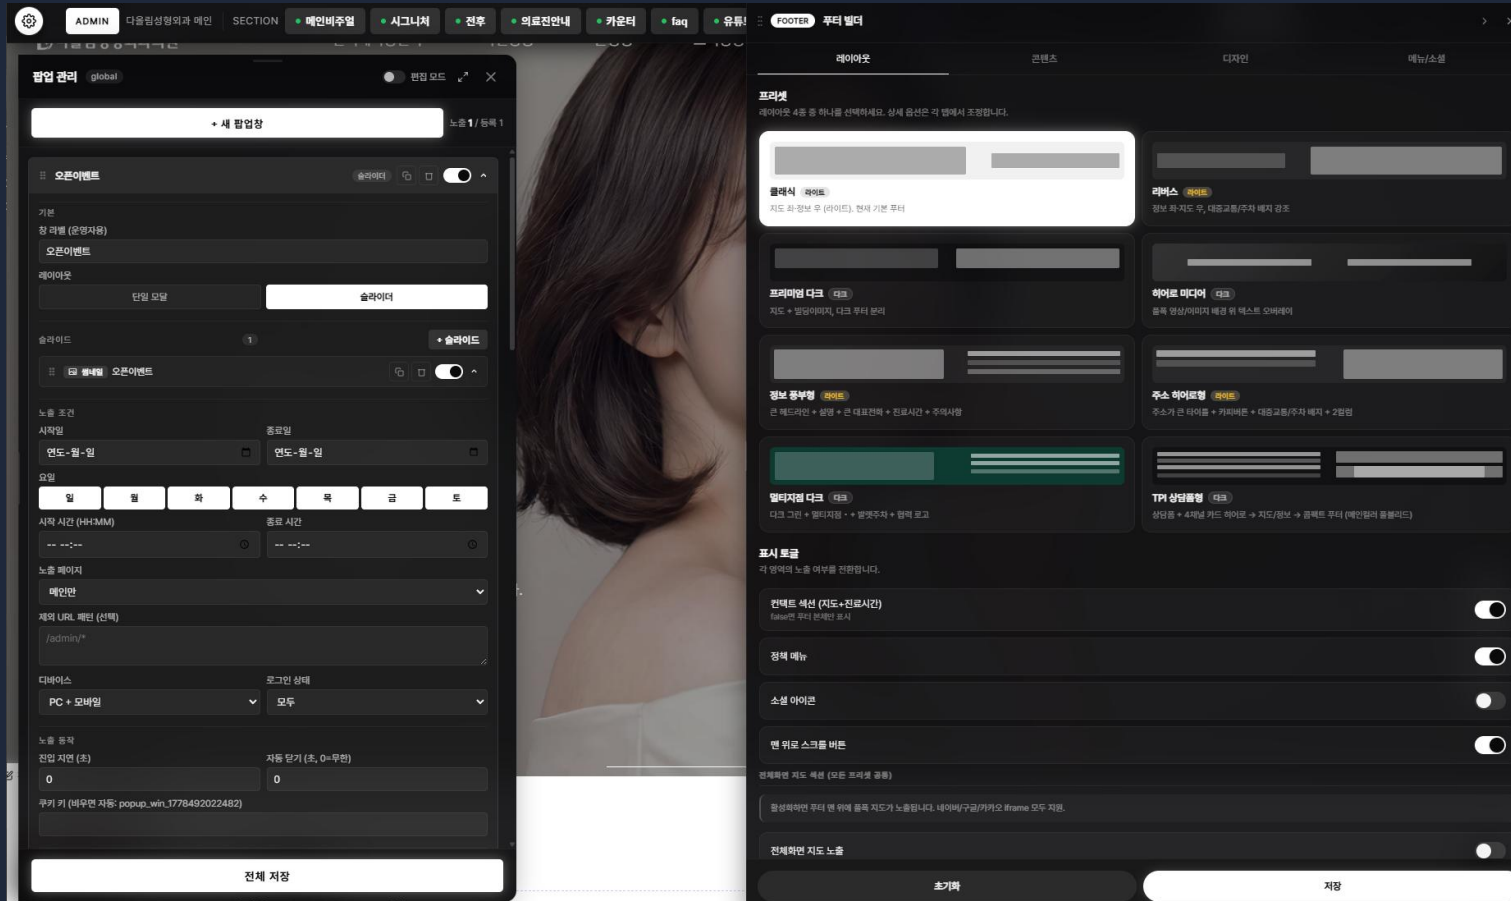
ADMIN 다올림성형외과 메인 SECTION • 메인비주얼 • 시그니처 • 전후 • 의료진안내 • 카운터 • faq • 유튜

팝업 관리 global 편집 모드

+ 새 팝업창

노출 1 / 등록 1

오픈이벤트 슬라이더

기본

창 라벨 (운영자용)

오픈이벤트

레이아웃

단일 모달

슬라이더

슬라이드 1

+ 슬라이드

썸네일 오픈이벤트

노출 조건

시작일

연도-월-일

종료일

연도-월-일

요일

| 일 | 월 | 화 | 수 | 목 | 금 | 토 |
|---|---|---|---|---|---|---|

시작 시간 (HH:MM)

-- --:--

종료 시간

-- --:--

노출 페이지

메인만

제외 URL 패턴 (선택)

/admin/*

디바이스

PC + 모바일

로그인 상태

모두

노출 동작

진입 지연 (초)

0

자동 닫기 (초, 0=무한)

0

쿠키 키 (비우면 자동: popup_win_1778492022482)

전체 저장

FOOTER 푸터 빌더

레이아웃 콘텐츠 디자인 메뉴/소셜

프리셋

레이아웃 4종 중 하나를 선택하세요. 상세 옵션은 각 탭에서 조정합니다.

클래식 라이트
지도 좌·정보 우 (라이트). 현재 기본 푸터

리버스 라이트
정보 좌·지도 우, 대중교통/주차 배지 강조

프리미엄 다크 다크
지도 + 빌딩이미지, 다크 푸터 분리

히어로 미디어 다크
풀폭 영상/이미지 배경 위 텍스트 오버레이

정보 풍부형 라이트
큰 헤드라인 + 설명 + 큰 대표전화 + 진료시간 + 주의사항

주소 히어로형 라이트
주소가 큰 타이틀 + 카피버튼 + 대중교통/주차 배지 + 2컬럼

멀티지점 다크 다크
다크 그린 + 멀티지점 · + 발렛주차 + 협력 로고

TPI 상담폼형 다크
상담폼 + 4채널 카드 히어로 → 지도/정보 → 콤팩트 푸터 (메인컬러 풀빌드)

표시 토글

각 영역의 노출 여부를 전환합니다.

컨택트 섹션 (지도+진료시간)
false면 푸터 본체만 표시

정책 메뉴

소셜 아이콘

맨 위로 스크롤 버튼

전체화면 지도 섹션 (모든 프리셋 공통)

활성화하면 푸터 맨 위에 풀폭 지도가 노출됩니다. 네이버/구글/카카오 iframe 모두 지원.

전체화면 지도 노출

초기화

저장